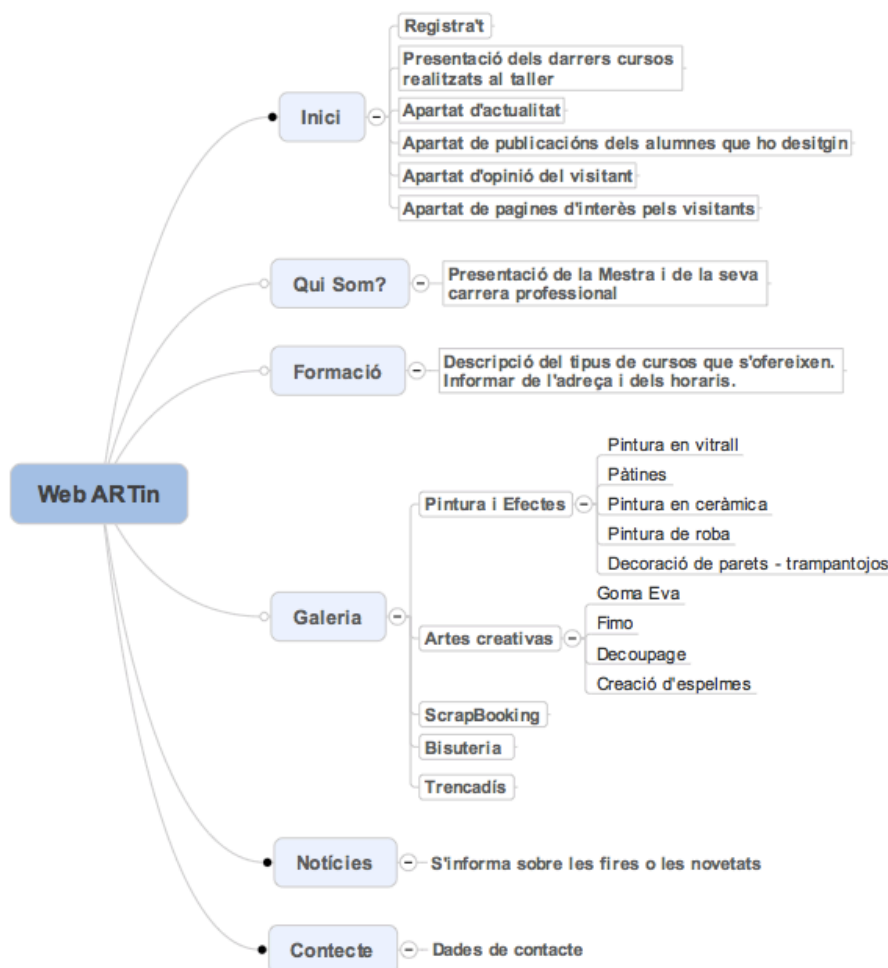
Web ARTin

Inici
Registra't
Presentació dels darrers cursos realitzats al taller
Apartat d'actualitat
Apartat de publicacións dels alumnes que ho desitgin
Apartat d'opinió del visitant
Apartat de pagines d'interès pels visitants

Qui Som?
Presentació de la Mestra i de la seva carrera professional

Formació
Descripció del tipus de cursos que s'ofereixen. Informar de l'adreça i dels horaris.

Galeria
Pintura i Efectes
Pintura en vitrall
Pàtines
Pintura en ceràmica
Pintura de roba
Decoració de parets - trampantojos
Artes creativas
Goma Eva
Fimo
Decoupage
Creació d'espelmes
ScrapBooking
Bisuteria
Trencadís

Notícies
S'informa sobre les fires o les novetats

Contecte
Dades de contacte